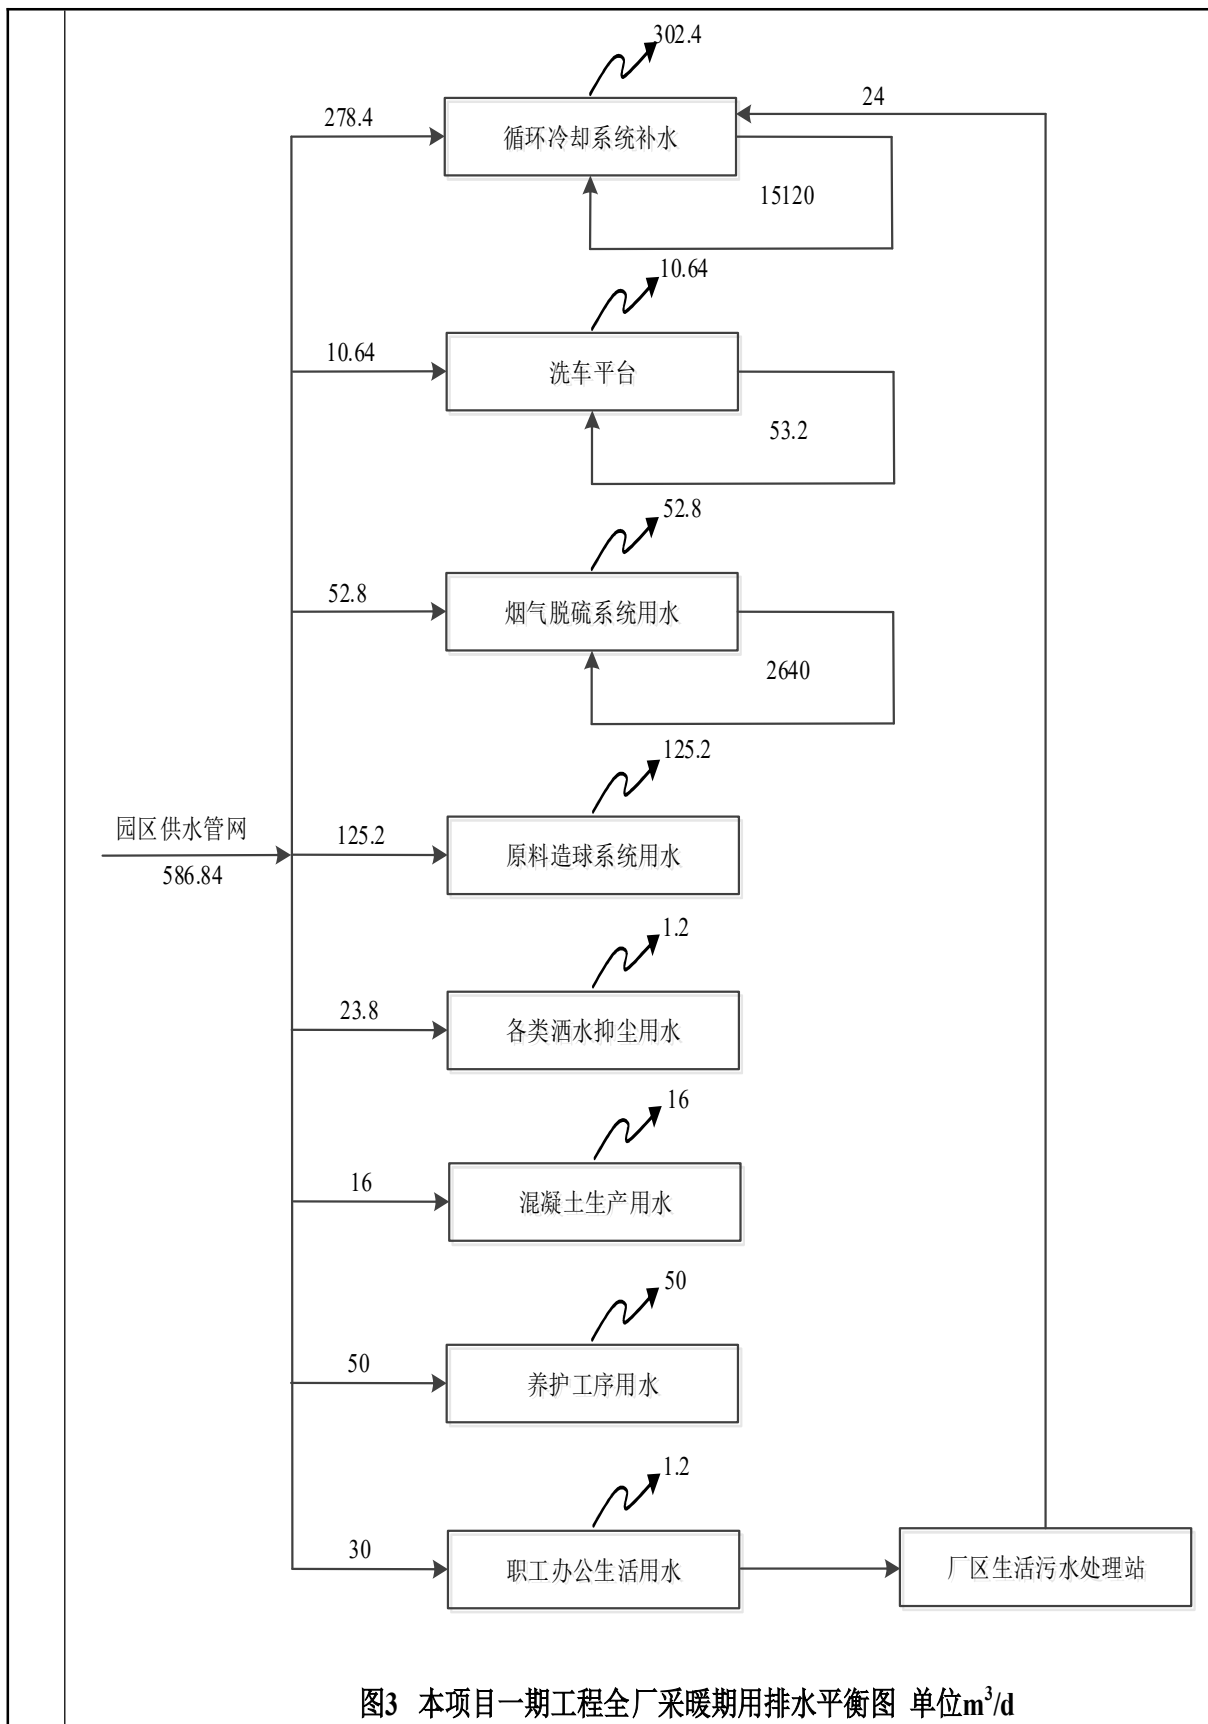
302.4

278.4

循环冷却系统补水

24

15120

10.64

10.64

洗车平台

53.2

52.8

52.8

烟气脱硫系统用水

2640

125.2

园区供水管网

125.2

原料造球系统用水

586.84

1.2

23.8

各类洒水抑尘用水

16

16

混凝土生产用水

50

50

养护工序用水

1.2

30

职工办公生活用水

厂区生活污水处理站

图3 本项目一期工程全厂采暖期用排水平衡图 单位$m^3/d$